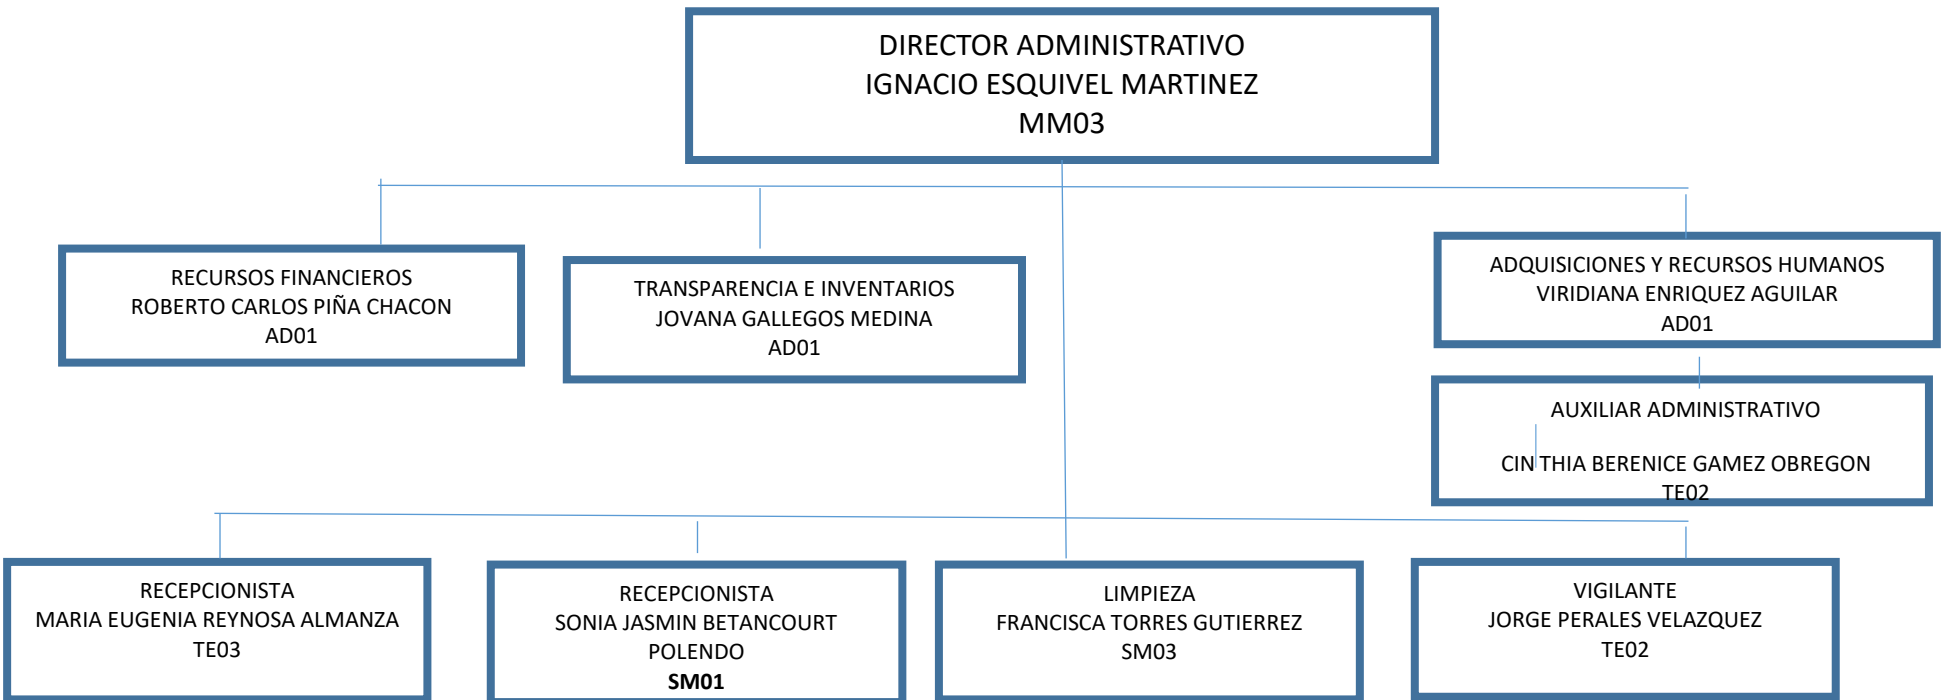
DIRECTOR ADMINISTRATIVO
IGNACIO ESQUIVEL MARTINEZ
MM03

RECURSOS FINANCIEROS
ROBERTO CARLOS PIÑA CHACON
AD01

TRANSPARENCIA E INVENTARIOS
JOVANA GALLEGOS MEDINA
AD01

ADQUISICIONES Y RECURSOS HUMANOS
VIRIDIANA ENRIQUEZ AGUILAR
AD01

AUXILIAR ADMINISTRATIVO

CINTHIA BERENICE GAMEZ OBREGON
TE02

RECEPCIONISTA
MARIA EUGENIA REYNOSA ALMANZA
TE03

RECEPCIONISTA
SONIA JASMIN BETANCOURT POLENDO
SM01

LIMPIEZA
FRANCISCA TORRES GUTIERREZ
SM03

VIGILANTE
JORGE PERALES VELAZQUEZ
TE02